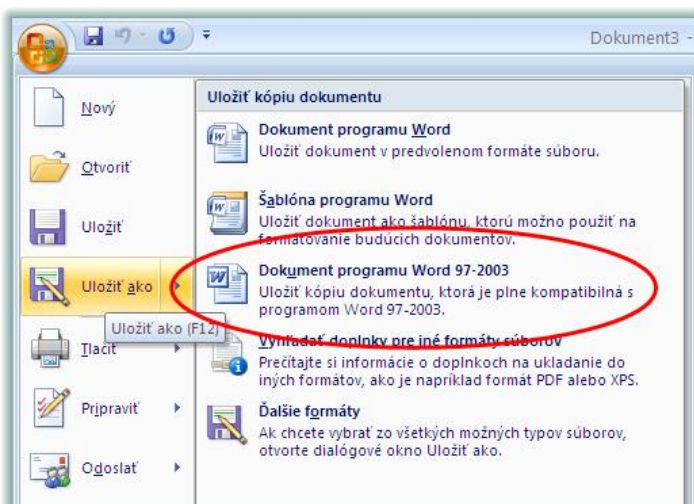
Dokument3 -

Nový

Otvoriť

Uložiť

Uložiť ako

Tlačiť

Pripraviť

Odoslať

Uložiť ako (F12)

Uložiť kópiu dokumentu

Dokument programu Word
Uložiť dokument v predvolenom formáte súboru.

Šablóna programu Word
Uložiť dokument ako šablónu, ktorú možno použiť na formátovanie budúcich dokumentov.

Dokument programu Word 97-2003
Uložiť kópiu dokumentu, ktorá je plne kompatibilná s programom Word 97-2003.

Vyhľadať doplnky pre iné formáty súborov
Prečítajte si informácie o doplnkoch na ukladanie do iných formátov, ako je napríklad formát PDF alebo XPS.

Ďalšie formáty
Ak chcete vybrať zo všetkých možných typov súborov, otvorte dialógové okno Uložiť ako.